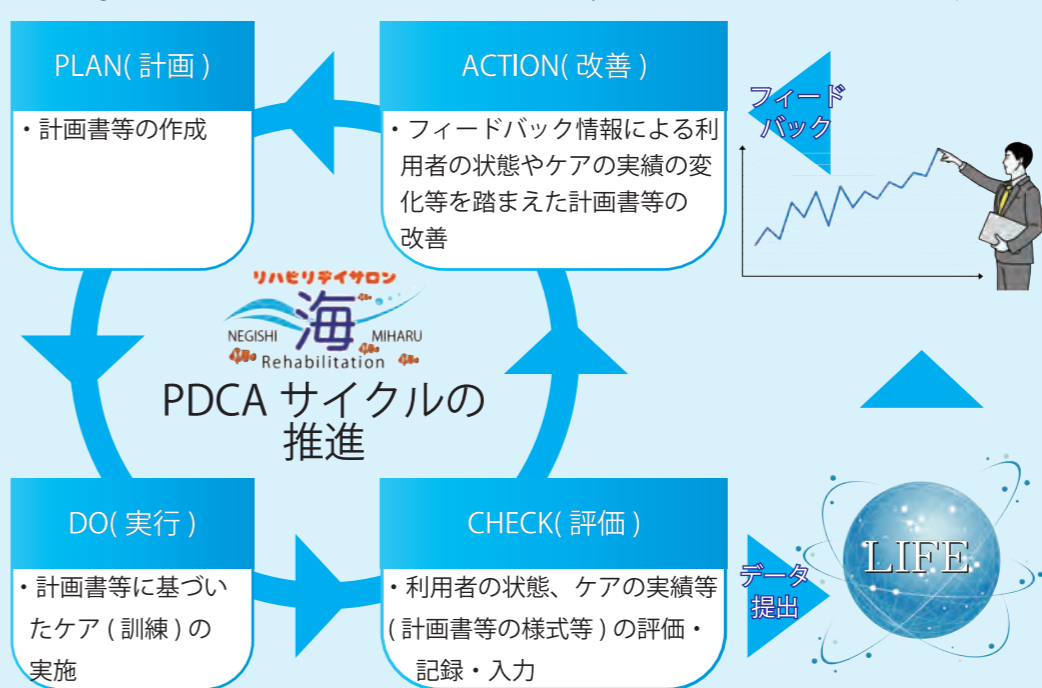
PLAN( 計画 )

・計画書等の作成

ACTION( 改善 )

・フィードバック情報による利用者の状態やケアの実績の変化等を踏まえた計画書等の改善

フィードバック

リハビリデイサロン
NEGISHI 海 MIHARU
Rehabilitation

PDCA サイクルの推進

DO( 実行 )

・計画書等に基づいたケア ( 訓練 ) の実施

CHECK( 評価 )

・利用者の状態、ケアの実績等 ( 計画書等の様式等 ) の評価・記録・入力

データ提出

LIFE